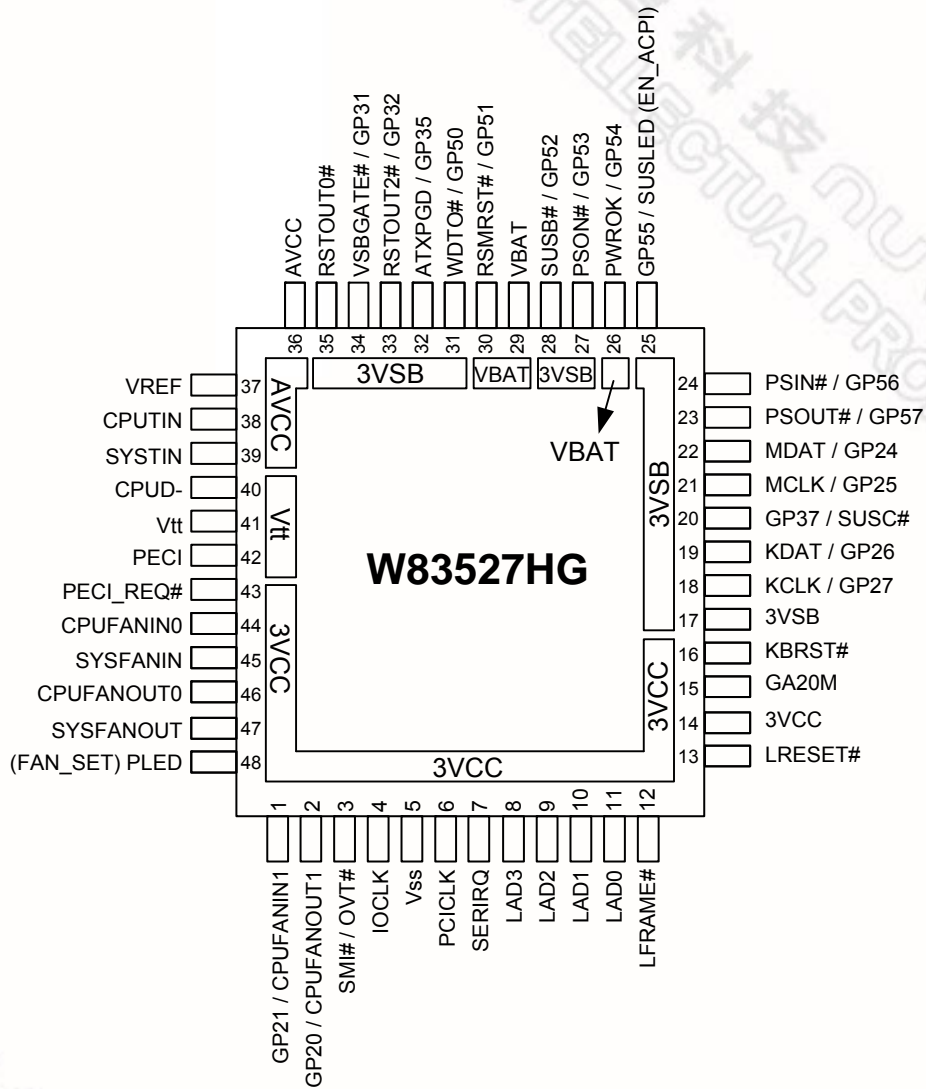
AVCC
RSTOUT0#
VSBGATE# / GP31
RSTOUT2# / GP32
ATXPGD / GP35
WDTO# / GP50
RSMRST# / GP51
VBAT
SUSB# / GP52
PSON# / GP53
PWROK / GP54
GP55 / SUSLED (EN_ACPI)

36 35 34 33 32 31 30 29 28 27 26 25

3VSB
VBAT
3VSB
VBAT

VREF 37
CPUTIN 38
SYSTIN 39
CPUD- 40
Vtt 41
PECI 42
PECI_REQ# 43
CPUFANIN0 44
SYSFANIN 45
CPUFANOUT0 46
SYSFANOUT 47
(FAN_SET) PLED 48

AVCC
Vtt
3VCC

W83527HG

3VSB
3VCC
3VCC

24 PSIN# / GP56
23 PSOUT# / GP57
22 MDAT / GP24
21 MCLK / GP25
20 GP37 / SUSC#
19 KDAT / GP26
18 KCLK / GP27
17 3VSB
16 KBRST#
15 GA20M
14 3VCC
13 LRESET#

1 2 3 4 5 6 7 8 9 10 11 12

GP21 / CPUFANIN1
GP20 / CPUFANOUT1
SMI# / OVT#
IOCLK
Vss
PCICLK
SERIRQ
LAD3
LAD2
LAD1
LAD0
LFRAME#